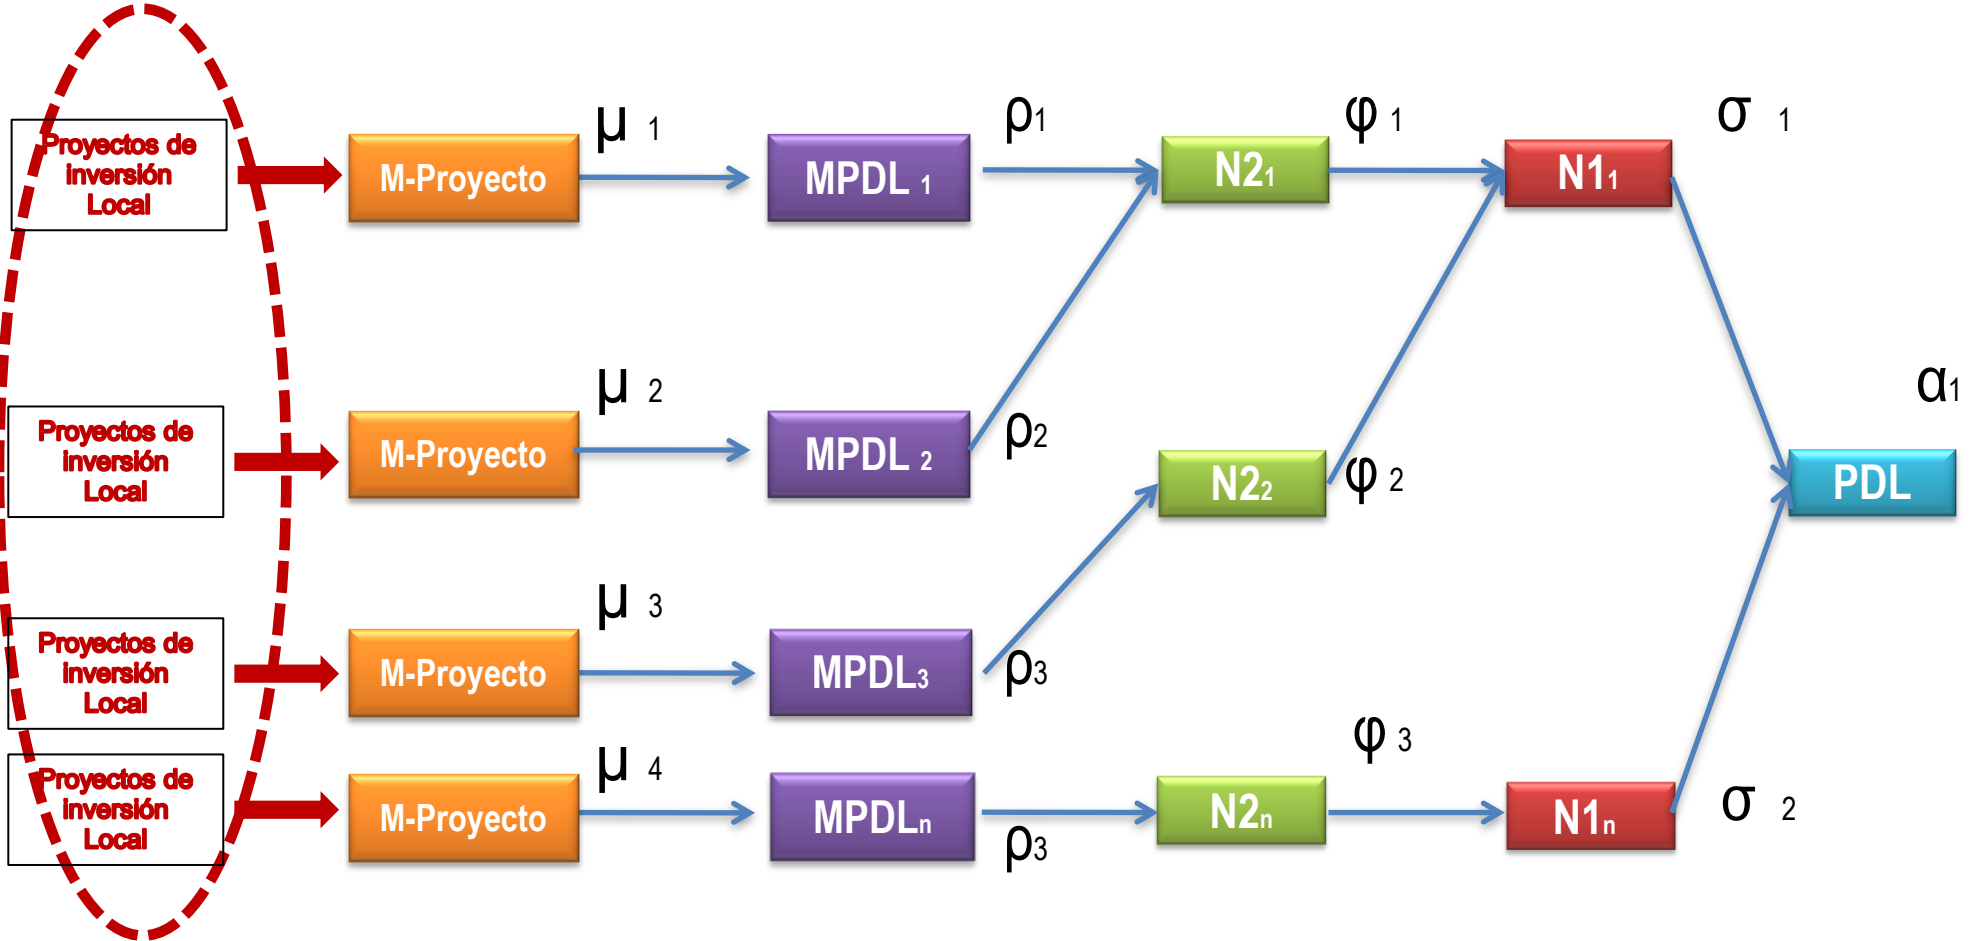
Proyectos de inversión Local

M-Proyecto

$\mu$ 1

MPDL $_1$

$\rho_1$

N2$_1$

$\varphi$ 1

N1$_1$

$\sigma$ 1

Proyectos de inversión Local

M-Proyecto

$\mu$ 2

MPDL $_2$

$\rho_2$

N2$_2$

$\varphi$ 2

$\alpha_1$

PDL

Proyectos de inversión Local

M-Proyecto

$\mu$ 3

MPDL$_3$

$\rho_3$

Proyectos de inversión Local

M-Proyecto

$\mu$ 4

MPDL$_n$

$\rho_3$

N2$_n$

$\varphi$ 3

N1$_n$

$\sigma$ 2